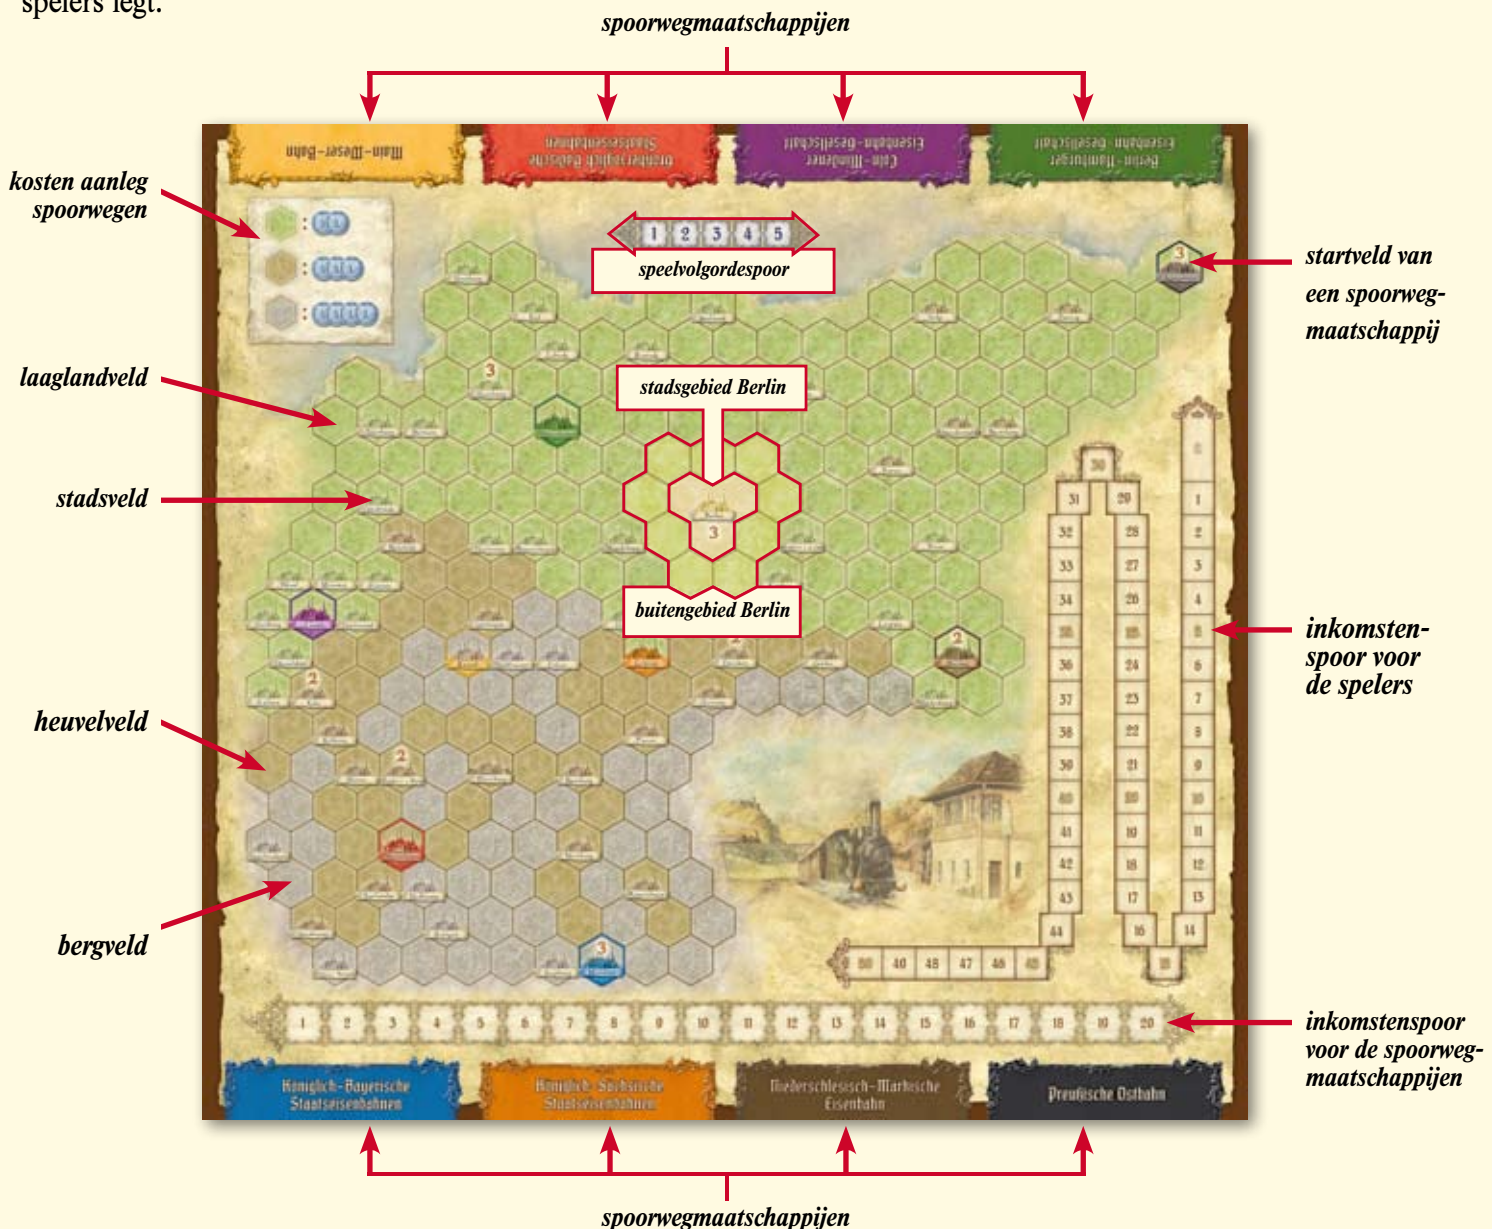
spelers legt.

spoorwegmaatschappijen

Main-Weser-Bahn

Oberschlesische Staatseisenbahn

Cöln-Mindener Eisenbahn-Gesellschaft

Berlin-Hamburger Eisenbahn-Gesellschaft

kosten aanleg spoorwegen

1 2 3 4 5

speelvolgordespoor

startveld van een spoorwegmaatschappij

laaglandveld

stadsgebied Berlin

stadsveld

buitengebied Berlin

inkomstenspoor voor de spelers

heuvelveld

bergveld

1 2 3 4 5 6 7 8 9 10 11 12 13 14 15 16 17 18 19 20

inkomstenspoor voor de spoorwegmaatschappijen

Königlich-Bayerische Staatseisenbahnen

Königlich-Sächsische Staatseisenbahnen

Niederschlesisch-Märkische Eisenbahn

Preußische Ostbahn

spoorwegmaatschappijen